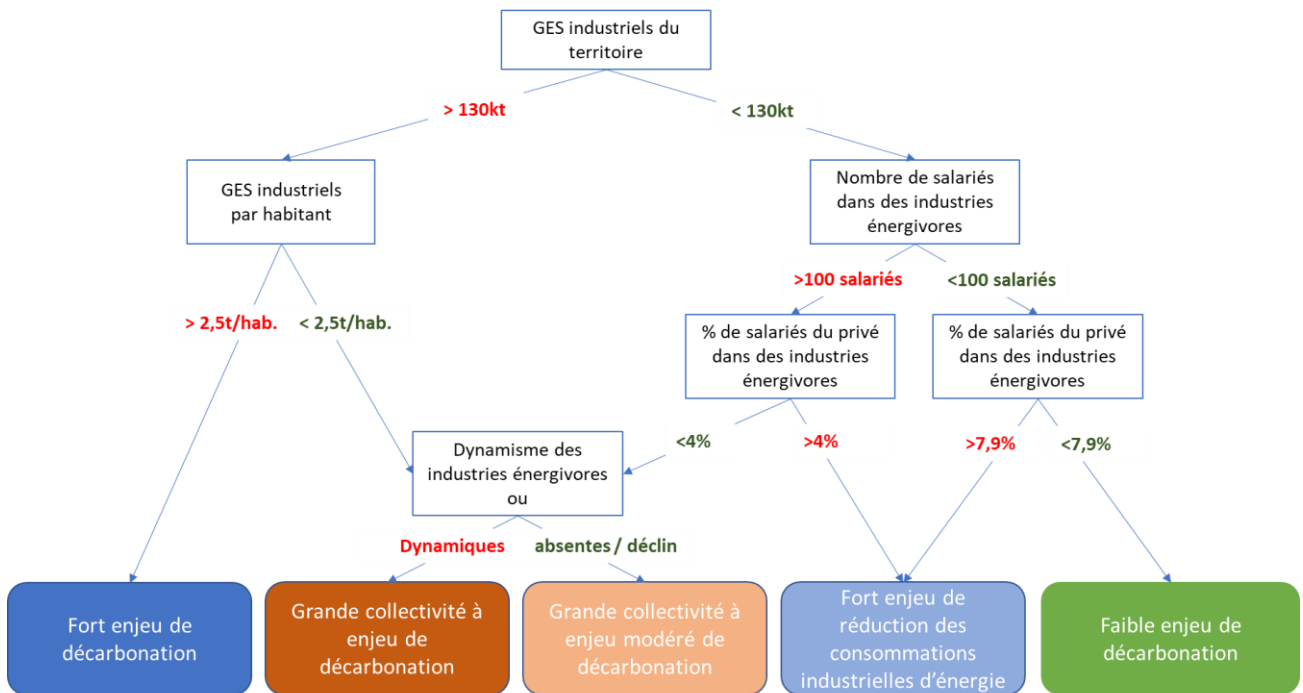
GES industriels du territoire

> 130kt

< 130kt

GES industriels par habitant

Nombre de salariés dans des industries énergivores

> 2,5t/hab.

< 2,5t/hab.

>100 salariés

<100 salariés

% de salariés du privé dans des industries énergivores

% de salariés du privé dans des industries énergivores

Dynamisme des industries énergivores ou

<4%

>4%

>7,9%

<7,9%

Dynamiques

absentes / déclin

Fort enjeu de décarbonation

Grande collectivité à enjeu de décarbonation

Grande collectivité à enjeu modéré de décarbonation

Fort enjeu de réduction des consommations industrielles d'énergie

Faible enjeu de décarbonation